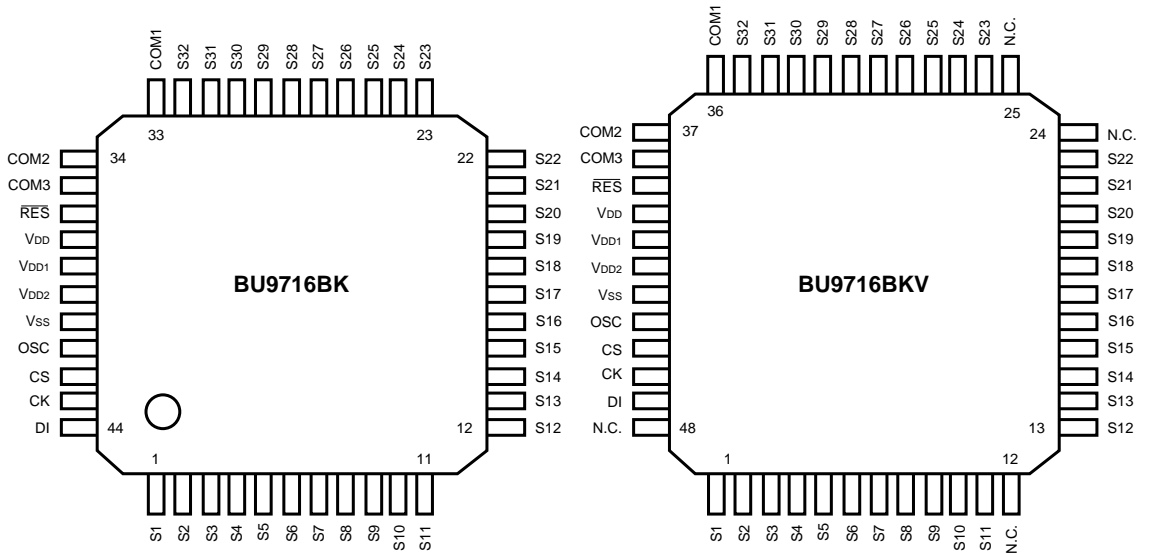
COM1 S32 S31 S30 S29 S28 S27 S26 S25 S24 S23

33 23

COM2 34
COM3
$\overline{RES}$
VDD
VDD1
VDD2
Vss
OSC
CS
CK
DI 44

22 S22
S21
S20
S19
S18
S17
S16
S15
S14
S13
12 S12

BU9716BK

1 11

S1 S2 S3 S4 S5 S6 S7 S8 S9 S10 S11

COM1 S32 S31 S30 S29 S28 S27 S26 S25 S24 S23 N.C.

36 25

COM2 37
COM3
$\overline{RES}$
VDD
VDD1
VDD2
Vss
OSC
CS
CK
DI
N.C. 48

24 N.C.
S22
S21
S20
S19
S18
S17
S16
S15
S14
S13
13 S12

BU9716BKV

1 12

S1 S2 S3 S4 S5 S6 S7 S8 S9 S10 S11 N.C.